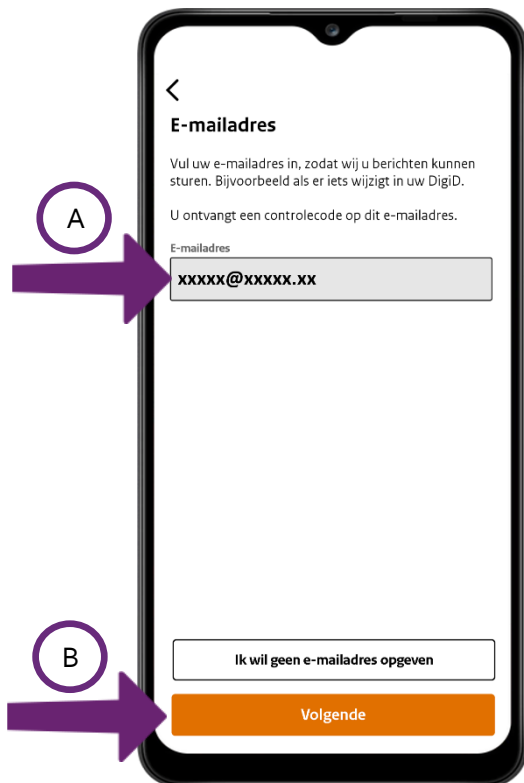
<

E-mailadres

Vul uw e-mailadres in, zodat wij u berichten kunnen sturen. Bijvoorbeeld als er iets wijzigt in uw DigiD.

U ontvangt een controlecode op dit e-mailadres.

A

E-mailadres

xxxxx@xxxxx.xx

B

Ik wil geen e-mailadres opgeven

Volgende